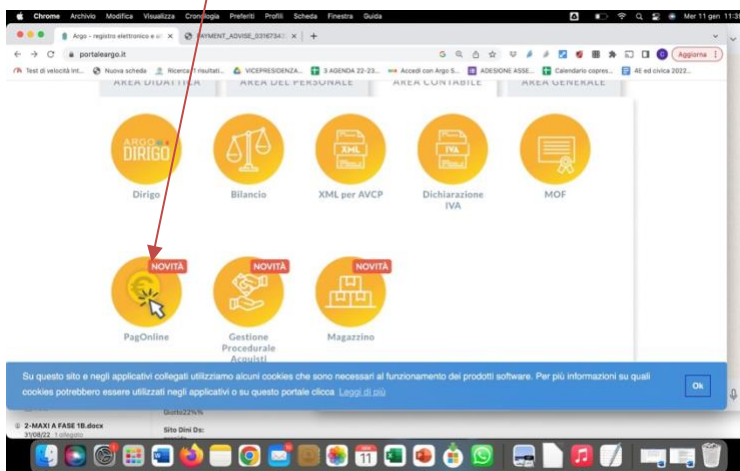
Chrome Archivio Modifica Visualizza Cronologia Preferiti Profili Scheda Finestra Guida

Mer 11 gen 11:3

Argo - registro elettronico e s ×
PAYMENT_ADVISE_03167343 ×
+

portaleargo.it

Aggiorna

Test di velocità Int... Nuova scheda Ricerca risultati... VICEPRESIDENZA... 3 AGENDA 22-23... Accedi con Argo S... ADESIONE ASSE... Calendario copres... 4E ed civica 2022...

AREA DIDATTICA AREA DEL PERSONALE AREA CONTABILE AREA GENERALE

ARGO DIRIGO

Dirigo

Bilancio

XML

XML per AVCP

IVA

Dichiarazione IVA

MOF

NOVITÀ

PagOnline

NOVITÀ

Gestione Procedurale Acquisti

NOVITÀ

Magazzino

Su questo sito e negli applicativi collegati utilizziamo alcuni cookies che sono necessari al funzionamento dei prodotti software. Per più informazioni su quali cookies potrebbero essere utilizzati negli applicativi o su questo portale clicca Leggi di più

Ok

2-MAXI A FASE 1B.docx
31/08/22 1 allegato

Giusto22%

Sito Dini Ds:

11